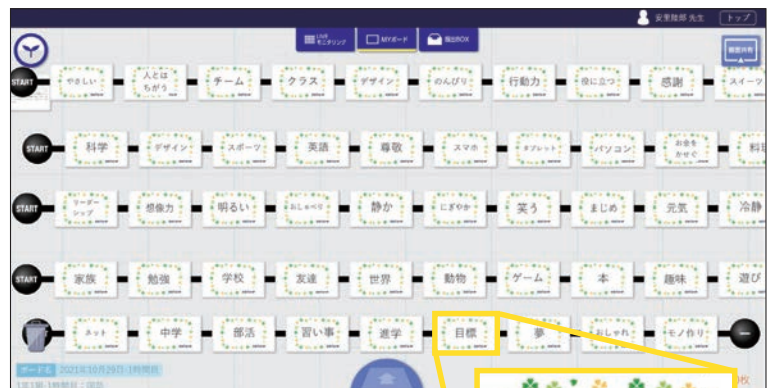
安東陸郎 先生 トップ

LIVE モニタリング　MYボード　提出BOX

画面共有

START
やさしい
人とはちがう
チーム
クラス
デザイン
のんびり
行動力
役に立つ
感謝
スイーツ

START
科学
デザイン
スポーツ
英語
尊敬
スマホ
タブレット
パソコン
お金をかせぐ
料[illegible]

START
リーダーシップ
想像力
明るい
おしゃべり
静か
にぎやか
笑う
まじめ
元気
冷静

START
家族
勉強
学校
友達
世界
動物
ゲーム
本
趣味
遊び

ネット
中学
部活
習い事
進学
目標
夢
おしゃれ
モノ作り

ボード名 2021年10月29日·3時間目
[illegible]

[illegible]枚